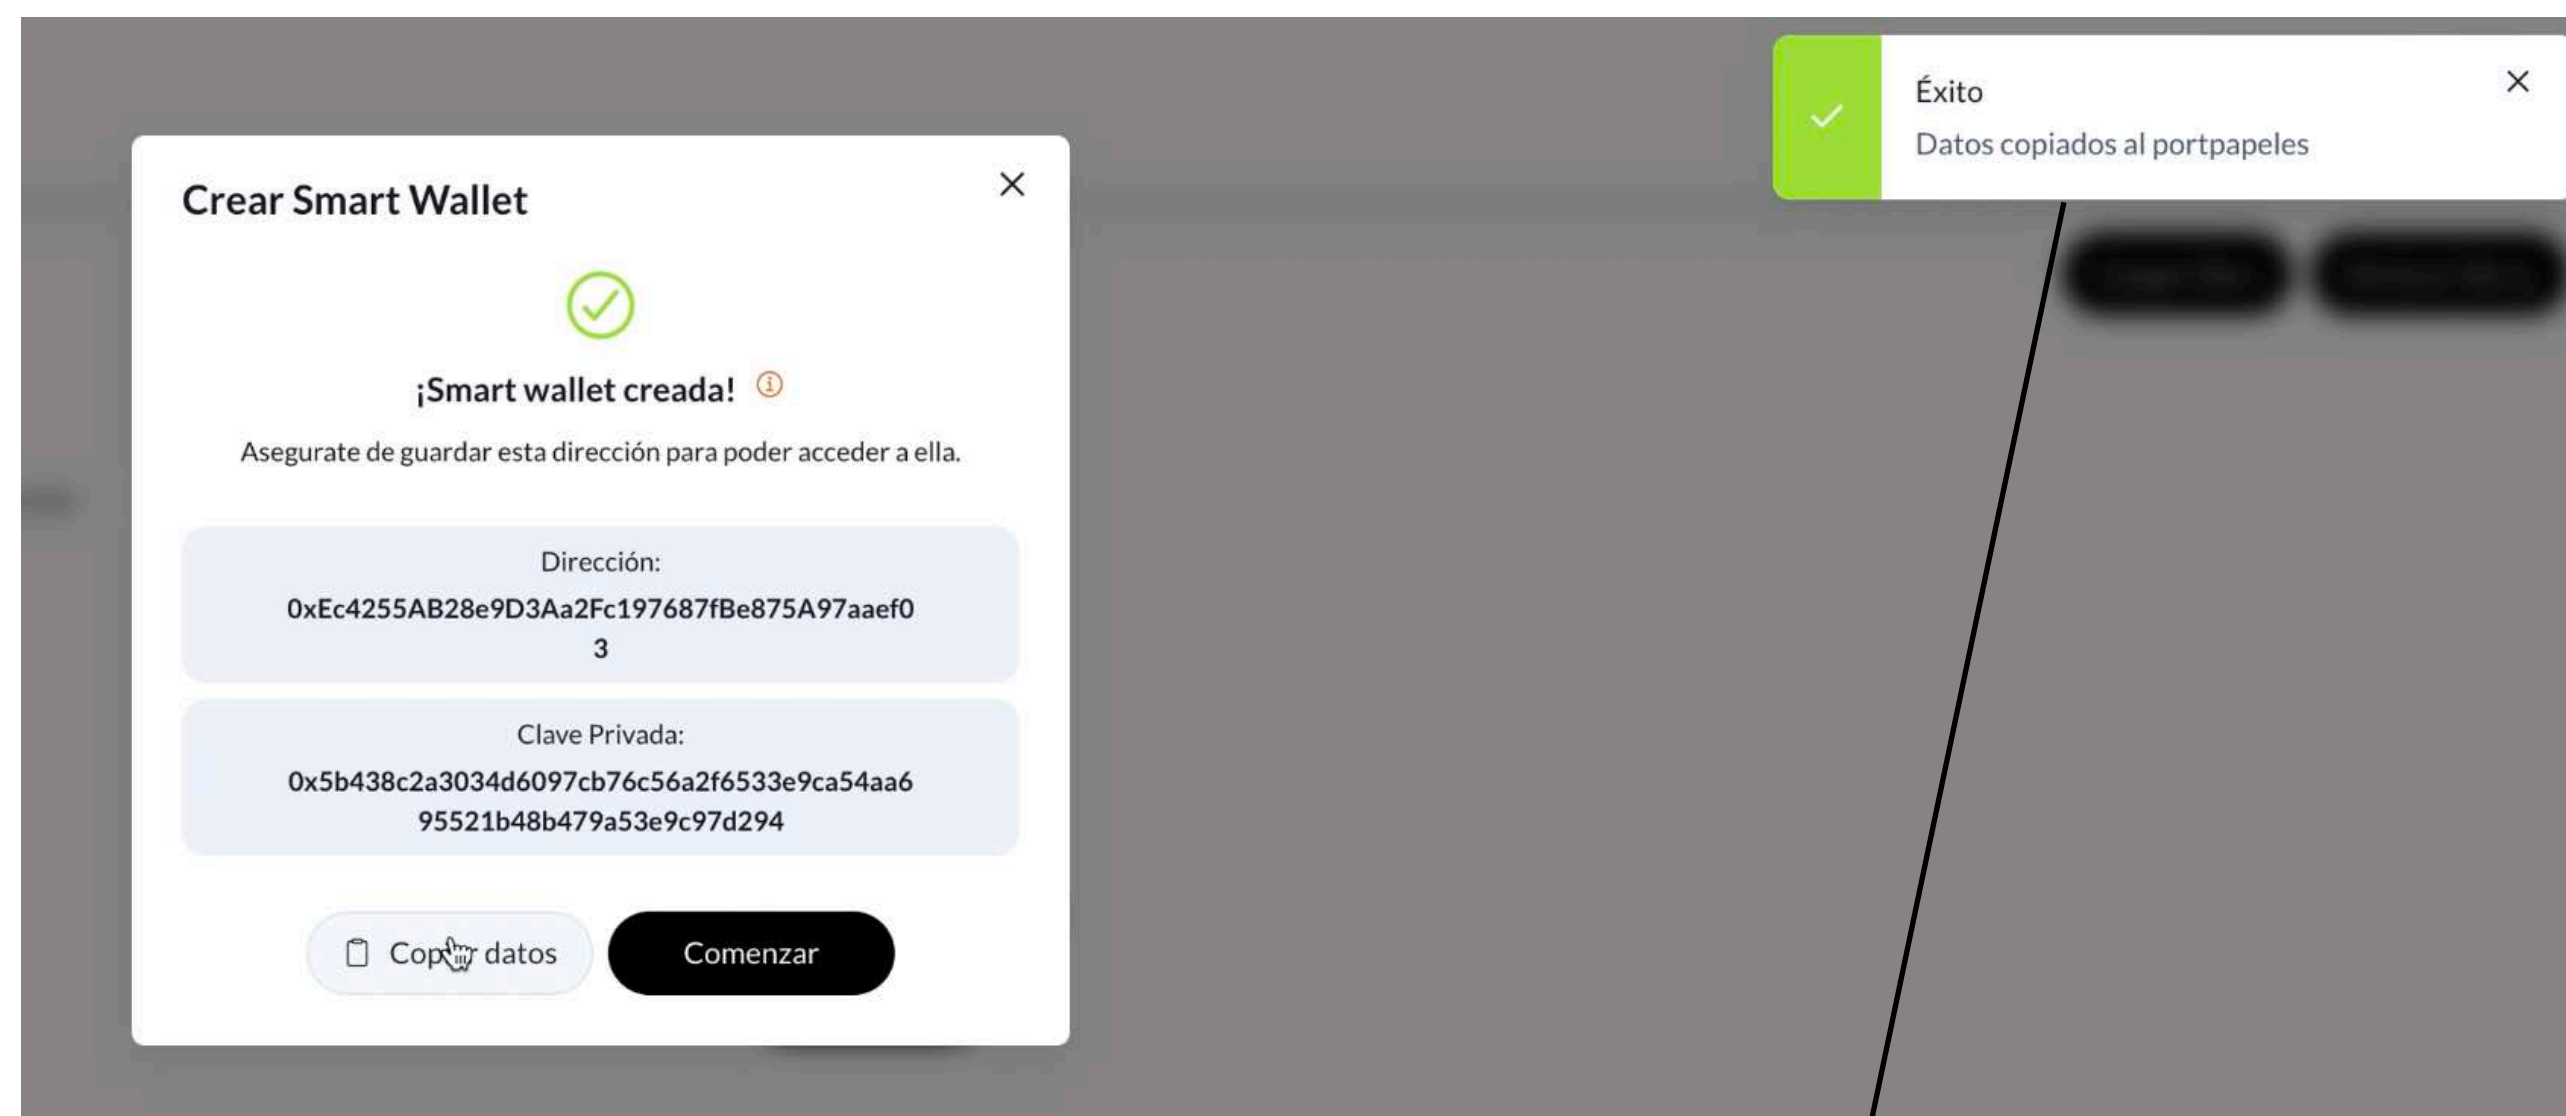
Éxito
Datos copiados al portpapeles

Crear Smart Wallet

¡Smart wallet creada!

Asegurate de guardar esta dirección para poder acceder a ella.

Dirección:
0xEc4255AB28e9D3Aa2Fc197687fBe875A97aaef03

Clave Privada:
0x5b438c2a3034d6097cb76c56a2f6533e9ca54aa695521b48b479a53e9c97d294

Cop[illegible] datos
Comenzar